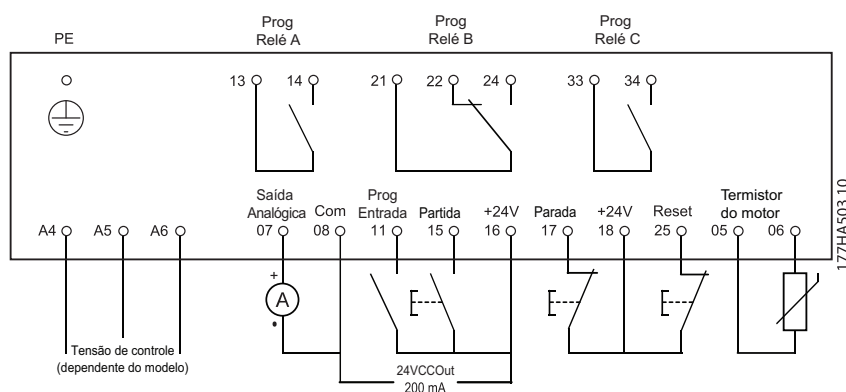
PE

Prog
Relé A

13 14

Prog
Relé B

21 22 24

Prog
Relé C

33 34

A4 A5 A6

Saída
Analógica
07

Com
08

Prog
Entrada
11

Partida
15

+24V
16

Parada
17

+24V
18

Reset
25

Termistor
do motor
05 06

+
A
•

Tensão de controle
(dependente do modelo)

24VCCOut
200 mA

177HA503.10